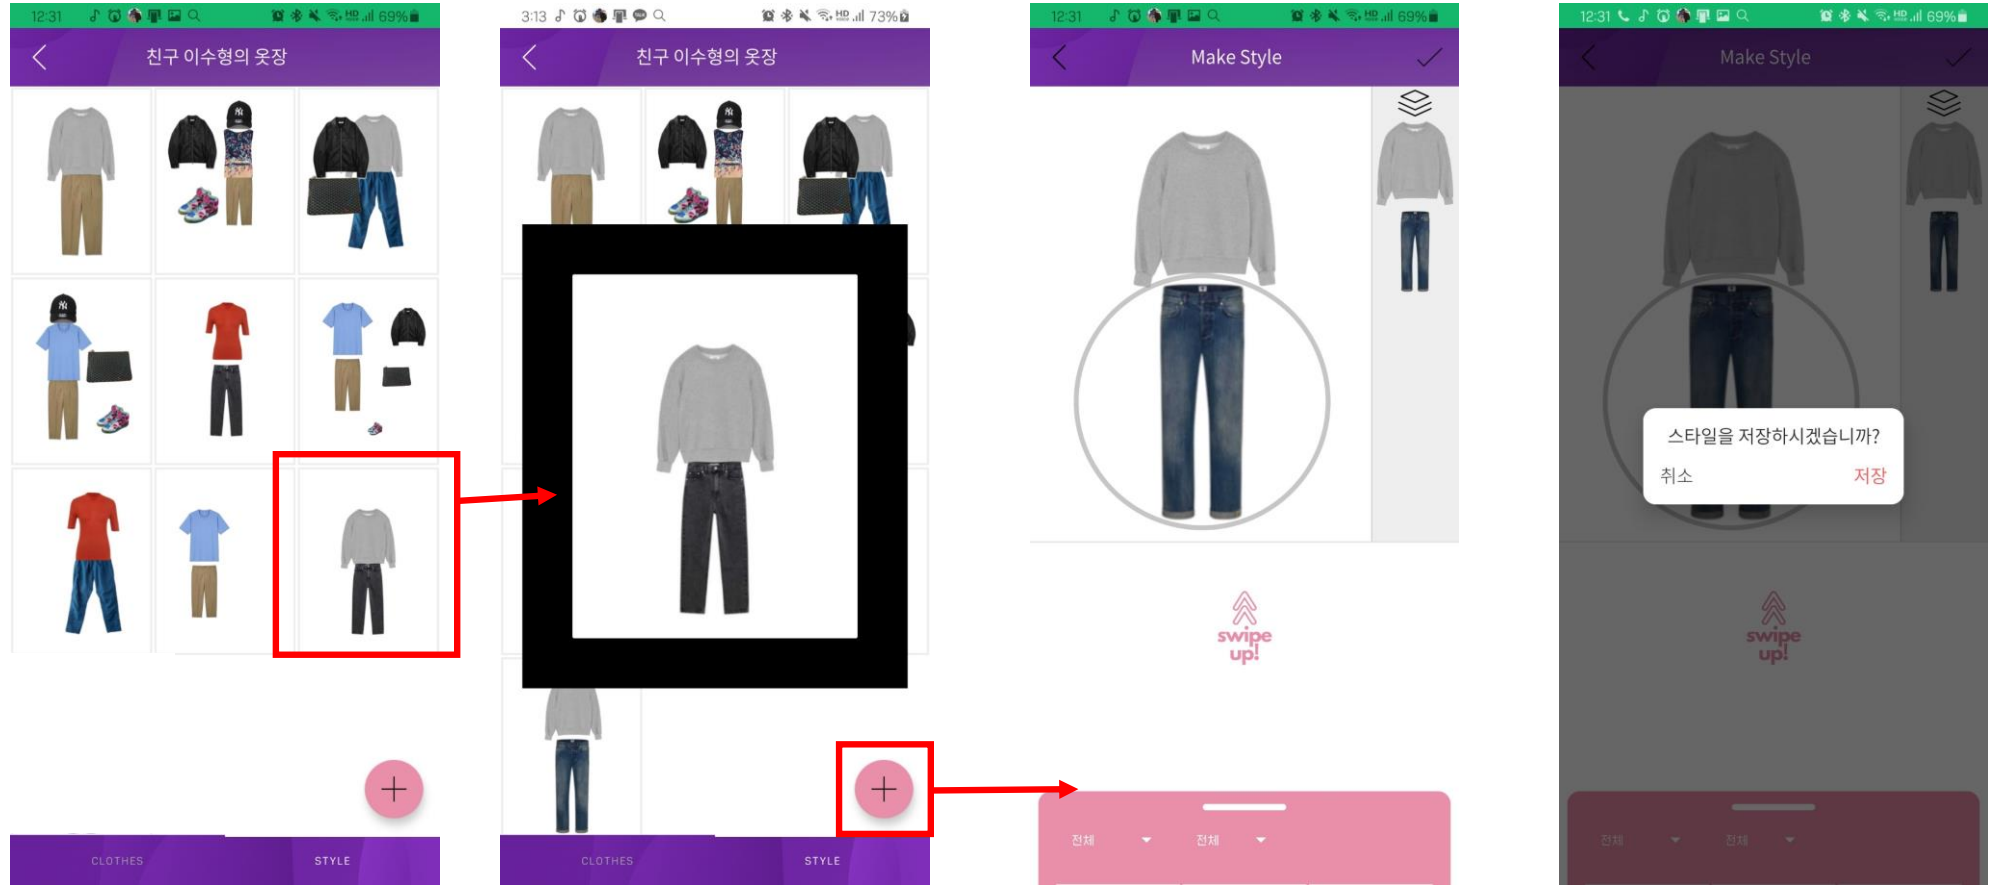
12:31 69%
친구 이수형의 옷장
CLOTHES STYLE

3:13 73%
친구 이수형의 옷장
CLOTHES STYLE

12:31 69%
Make Style
swipe up!
전체 전체

12:31 69%
Make Style
스타일을 저장하시겠습니까?
취소 저장
swipe up!
전체 전체